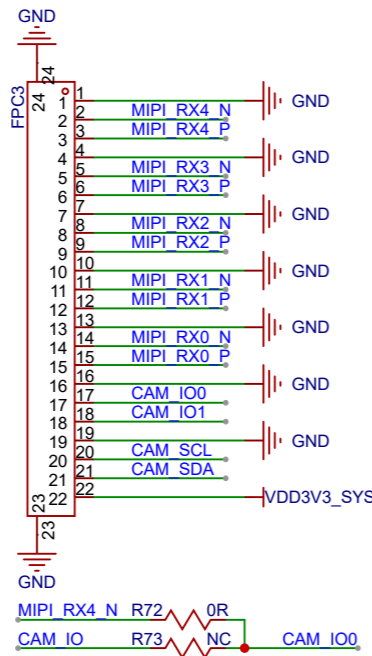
GND
24
FPC3
24
1 1 MIPI_RX4_N GND
2 2
3 3 MIPI_RX4_P
4 4 GND
5 5 MIPI_RX3_N
6 6 MIPI_RX3_P
7 7 GND
8 8 MIPI_RX2_N
9 9 MIPI_RX2_P
10 10 GND
11 11 MIPI_RX1_N
12 12 MIPI_RX1_P
13 13 GND
14 14 MIPI_RX0_N
15 15 MIPI_RX0_P
16 16 GND
17 17 CAM_IO0
18 18 CAM_IO1
19 19 GND
20 20 CAM_SCL
21 21 CAM_SDA
22 22 VDD3V3_SYS
23
23
GND

MIPI_RX4_N R72 0R
CAM_IO R73 NC CAM_IO0